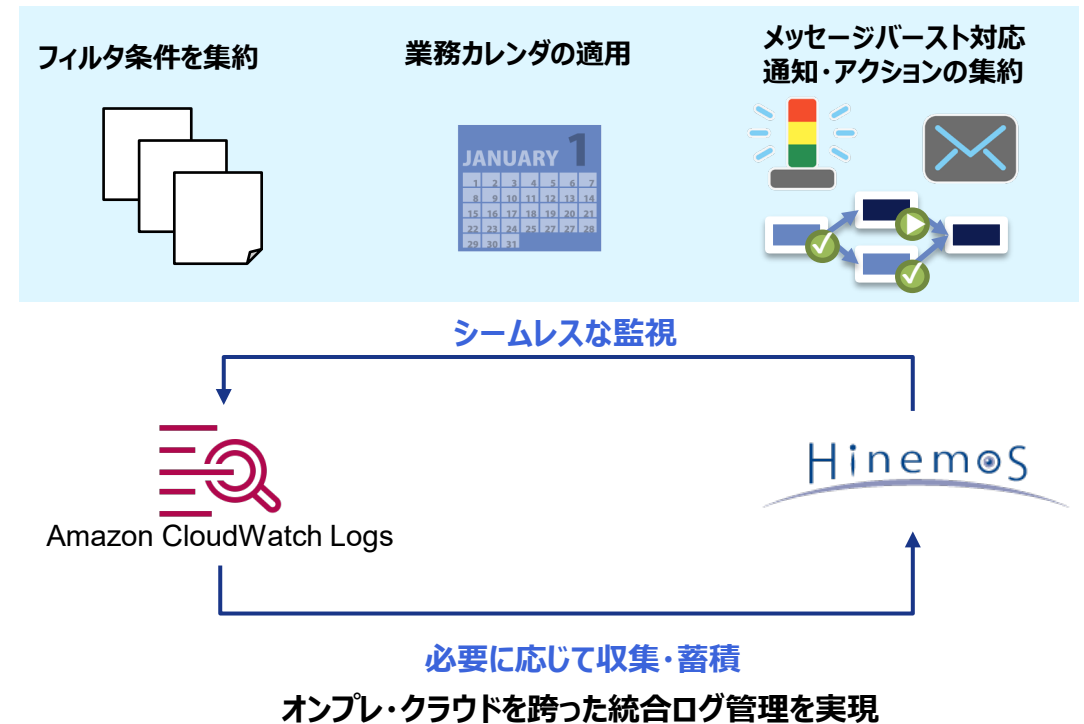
フィルタ条件を集約

業務カレンダの適用

メッセージバースト対応
通知・アクションの集約

JANUARY 1

| 1 | 2 | 3 | 4 | 5 | 6 | 7 |
|---|---|---|---|---|---|---|
| 8 | 9 | 10 | 11 | 12 | 13 | 14 |
| 15 | 16 | 17 | 18 | 19 | 20 | 21 |
| 22 | 23 | 24 | 25 | 26 | 27 | 28 |
| 29 | 30 | 31 | | | | |

シームレスな監視

Amazon CloudWatch Logs

Hinemos

必要に応じて収集・蓄積

オンプレ・クラウドを跨った統合ログ管理を実現